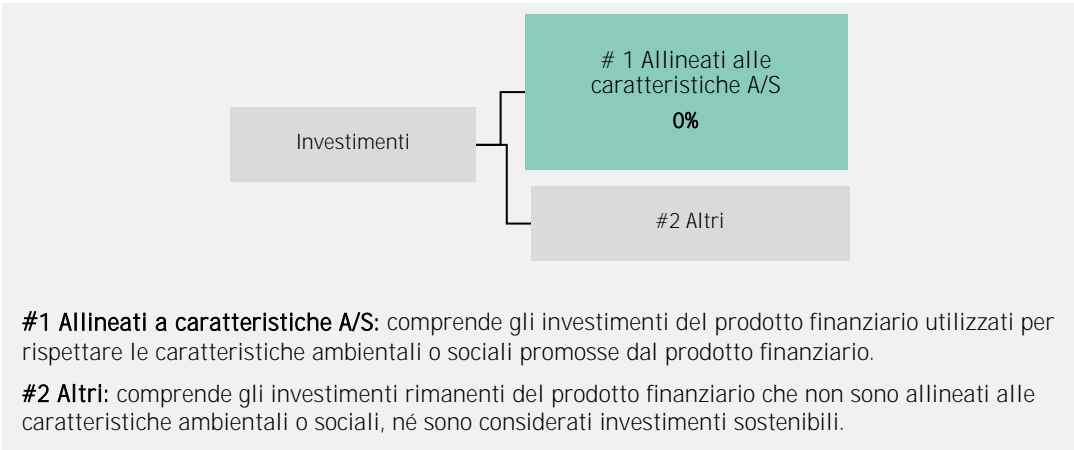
Investimenti

# 1 Allineati alle caratteristiche A/S
0%

#2 Altri

#1 Allineati a caratteristiche A/S: comprende gli investimenti del prodotto finanziario utilizzati per rispettare le caratteristiche ambientali o sociali promosse dal prodotto finanziario.

#2 Altri: comprende gli investimenti rimanenti del prodotto finanziario che non sono allineati alle caratteristiche ambientali o sociali, né sono considerati investimenti sostenibili.